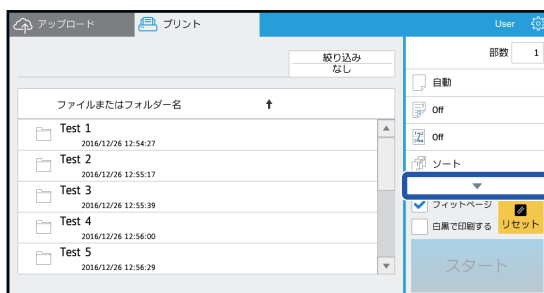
アップロード

プリント

User

絞り込み
なし

部数 1

ファイルまたはフォルダー名 ↑

Test 1
2016/12/26 12:54:27

Test 2
2016/12/26 12:55:17

Test 3
2016/12/26 12:55:39

Test 4
2016/12/26 12:56:00

Test 5
2016/12/26 12:56:29

自動

Off

Off

ソート

フィットページ

白黒で印刷する

リセット

スタート